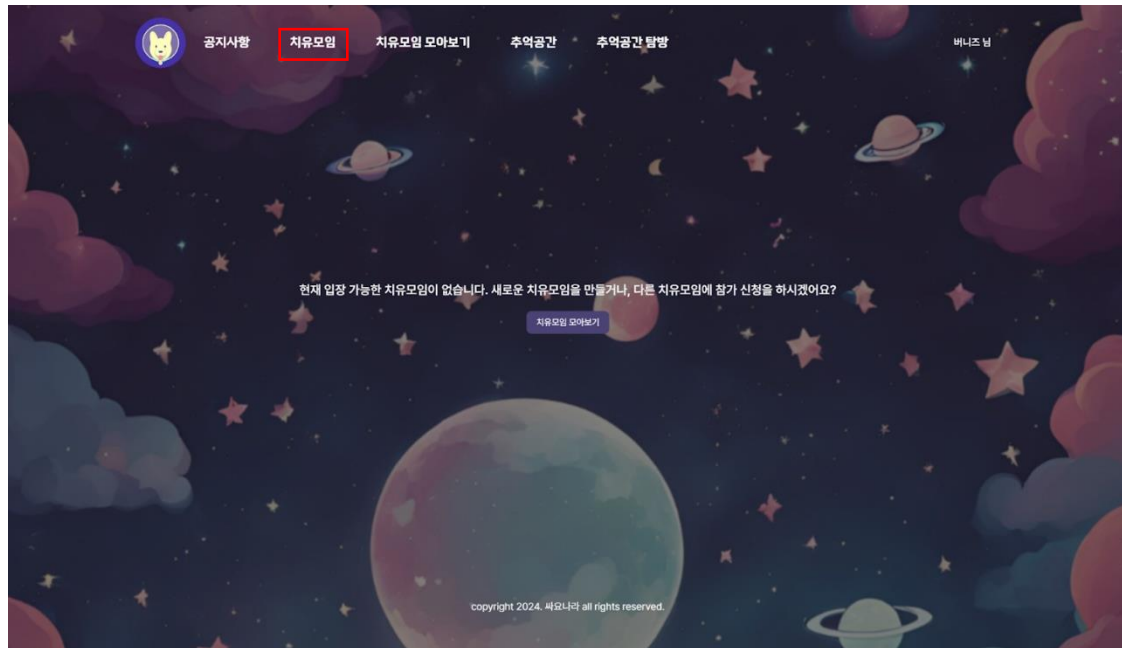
공지사항 치유모임 치유모임 모아보기 추억공간 추억공간 탐방

버니즈 님

현재 입장 가능한 치유모임이 없습니다. 새로운 치유모임을 만들거나, 다른 치유모임에 참가 신청을 하시겠어요?

치유모임 모아보기

copyright 2024. 싸요나라 all rights reserved.